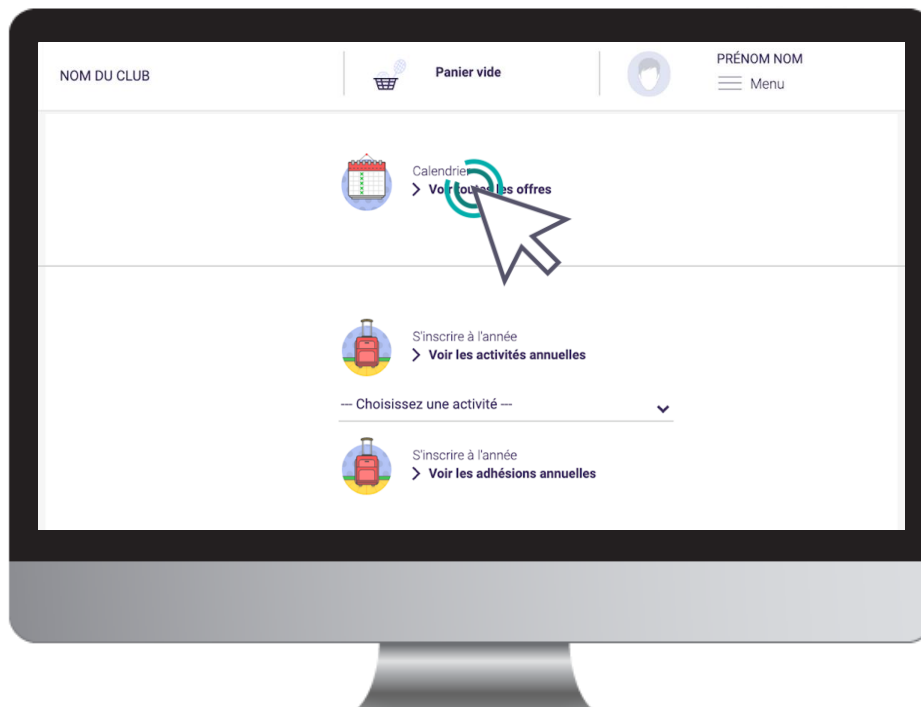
NOM DU CLUB

Panier vide

PRÉNOM NOM
Menu

Calendrier
> Voir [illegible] les offres

S'inscrire à l'année
> Voir les activités annuelles

--- Choisissez une activité ---

S'inscrire à l'année
> Voir les adhésions annuelles